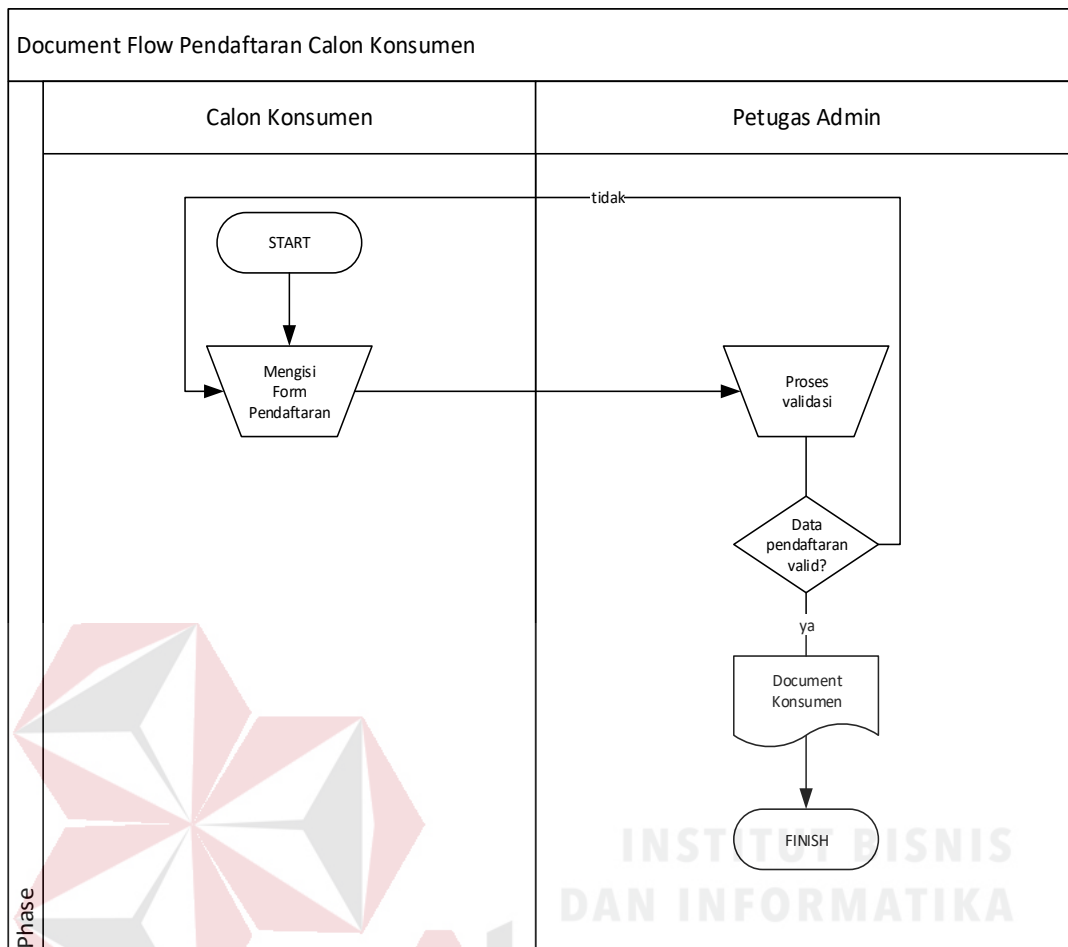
Document Flow Pendaftaran Calon Konsumen

Calon Konsumen

Petugas Admin

tidak

START

Mengisi Form Pendaftaran

Proses validasi

Data pendaftaran valid?

ya

Document Konsumen

FINISH

INSTITUT BISNIS
DAN INFORMATIKA

Phase